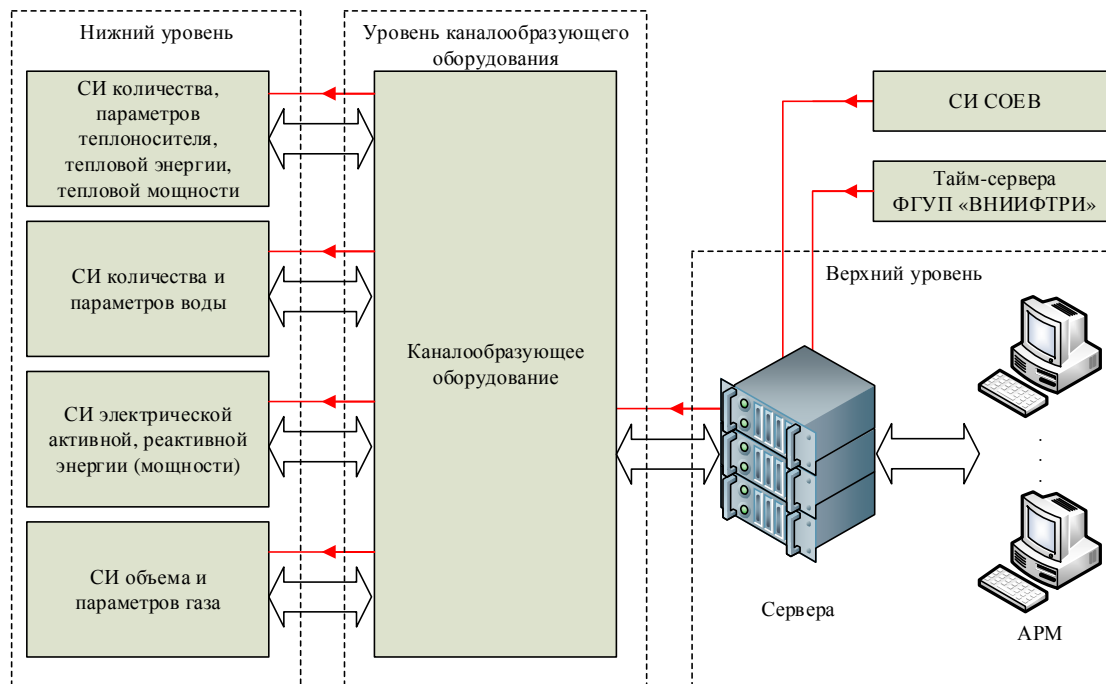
Нижний уровень

СИ количества, параметров теплоносителя, тепловой энергии, тепловой мощности

СИ количества и параметров воды

СИ электрической активной, реактивной энергии (мощности)

СИ объема и параметров газа

Уровень каналообразующего оборудования

Каналообразующее оборудование

СИ СОЕВ

Тайм-сервера ФГУП «ВНИИФТРИ»

Верхний уровень

Сервера

АРМ